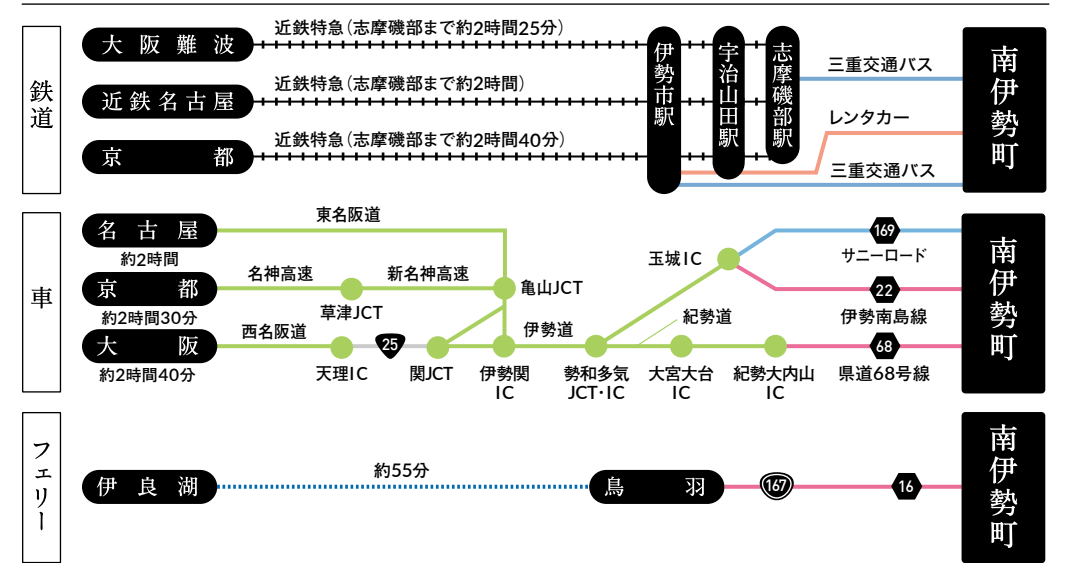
鉄道

大阪難波
近鉄特急(志摩磯部まで約2時間25分)

近鉄名古屋
近鉄特急(志摩磯部まで約2時間)

京都
近鉄特急(志摩磯部まで約2時間40分)

伊勢市駅
宇治山田駅
志摩磯部駅

三重交通バス
レンタカー
三重交通バス

南伊勢町

車

名古屋
約2時間
東名阪道

京都
約2時間30分
名神高速
草津JCT
新名神高速
亀山JCT

大阪
約2時間40分
西名阪道
25
天理IC
関JCT
伊勢関IC
伊勢道
勢和多気JCT・IC
玉城IC
紀勢道
大宮大台IC
紀勢大内山IC

169
サニーロード
22
伊勢南島線
68
県道68号線

南伊勢町

フェリー

伊良湖
約55分
鳥羽
167
16

南伊勢町